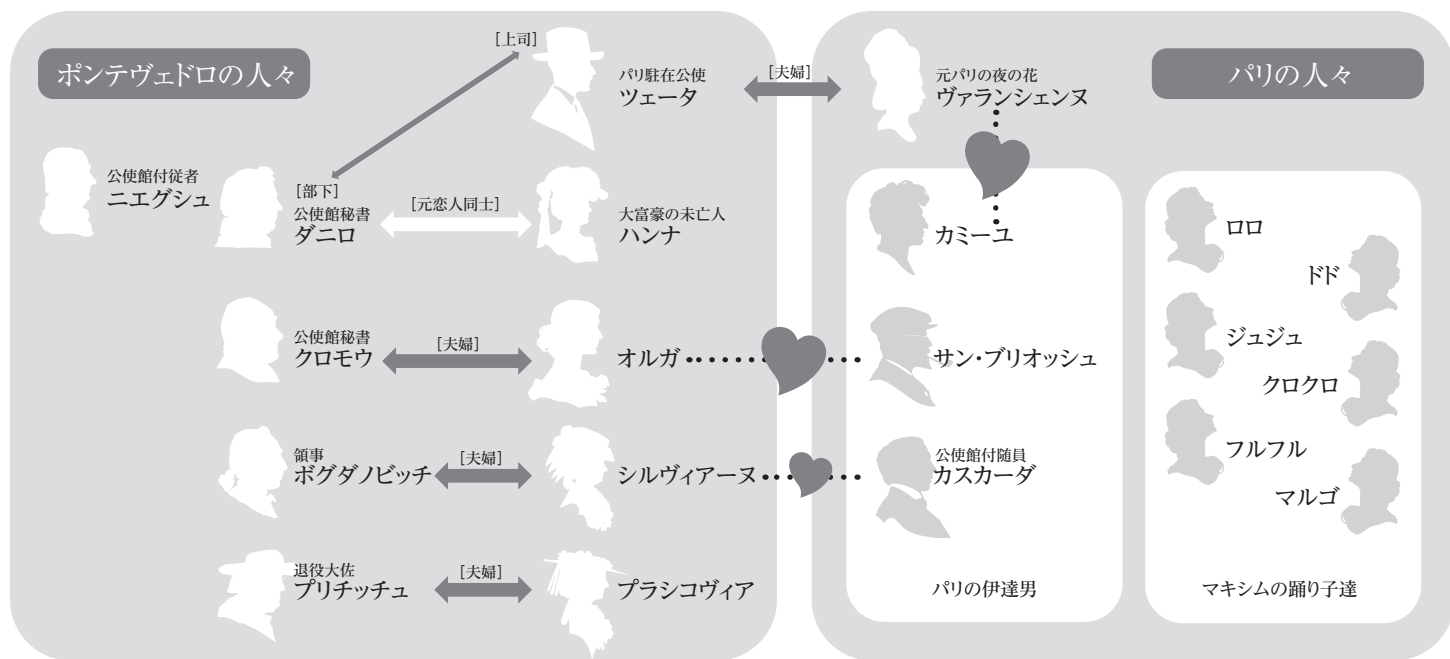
ポンテヴェドロの人々

［上司］

パリ駐在公使
ツェータ

［夫婦］

元パリの夜の花
ヴァランシェンヌ

パリの人々

公使館付従者
ニエグシュ

［部下］
公使館秘書
ダニロ

［元恋人同士］

大富豪の未亡人
ハンナ

カミーユ

ロロ

ドド

ジュジュ

クロクロ

フルフル

マルゴ

公使館秘書
クロモウ

［夫婦］

オルガ

サン・ブリオッシュ

領事
ボグダノビッチ

［夫婦］

シルヴィアーヌ

公使館付随員
カスカーダ

退役大佐
プリチッチュ

［夫婦］

プラシコヴィア

パリの伊達男

マキシムの踊り子達